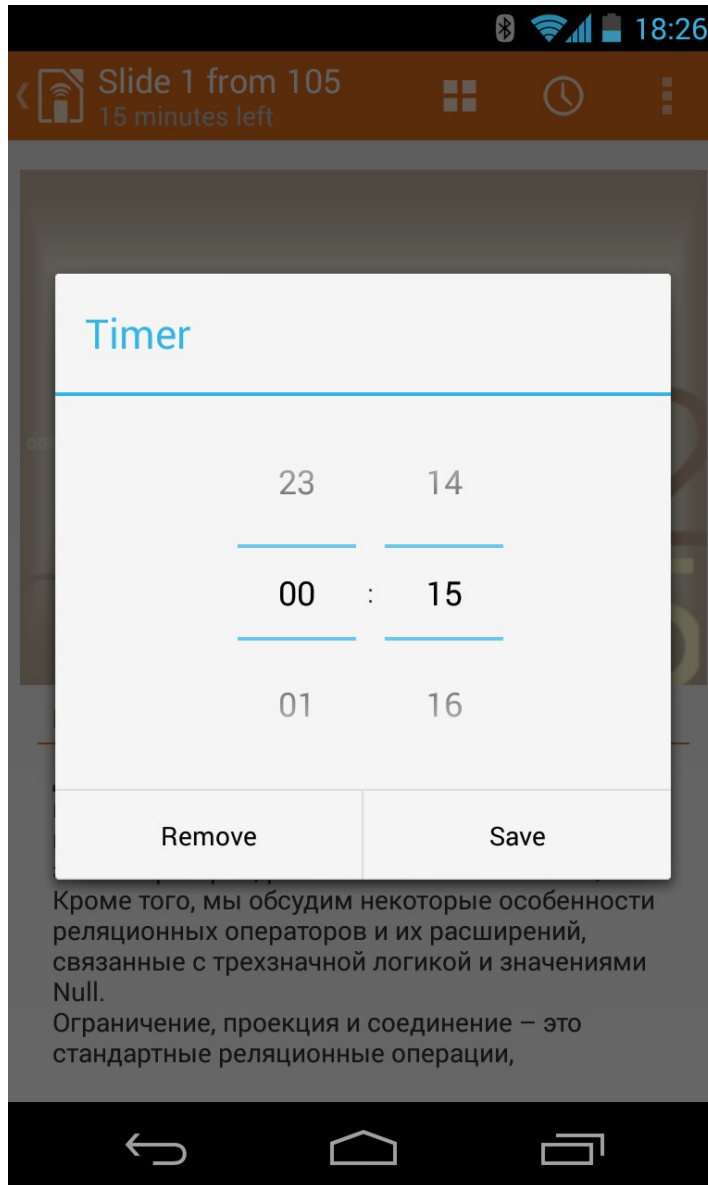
18:26

Slide 1 from 105
15 minutes left

Timer

23 14

00 : 15

01 16

Remove Save

Кроме того, мы обсудим некоторые особенности реляционных операторов и их расширений, связанные с трехзначной логикой и значениями Null.
Ограничение, проекция и соединение – это стандартные реляционные операции,